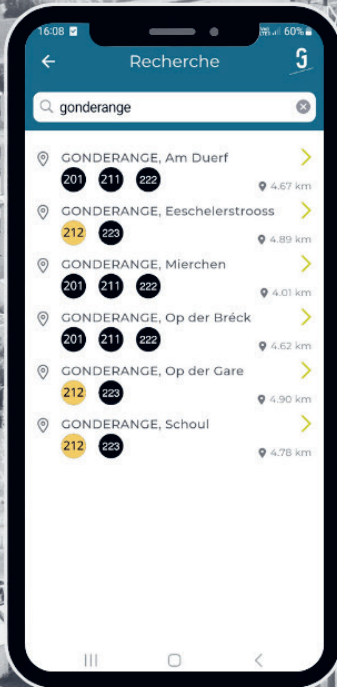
16:08
60%
Recherche
gonderange

GONDERANGE, Am Duerf
201 211 222
4.67 km

GONDERANGE, Eeschelerstrooss
212 223
4.89 km

GONDERANGE, Mierchen
201 211 222
4.01 km

GONDERANGE, Op der Bréck
201 211 222
4.62 km

GONDERANGE, Op der Gare
212 223
4.90 km

GONDERANGE, Schoul
212 223
4.78 km